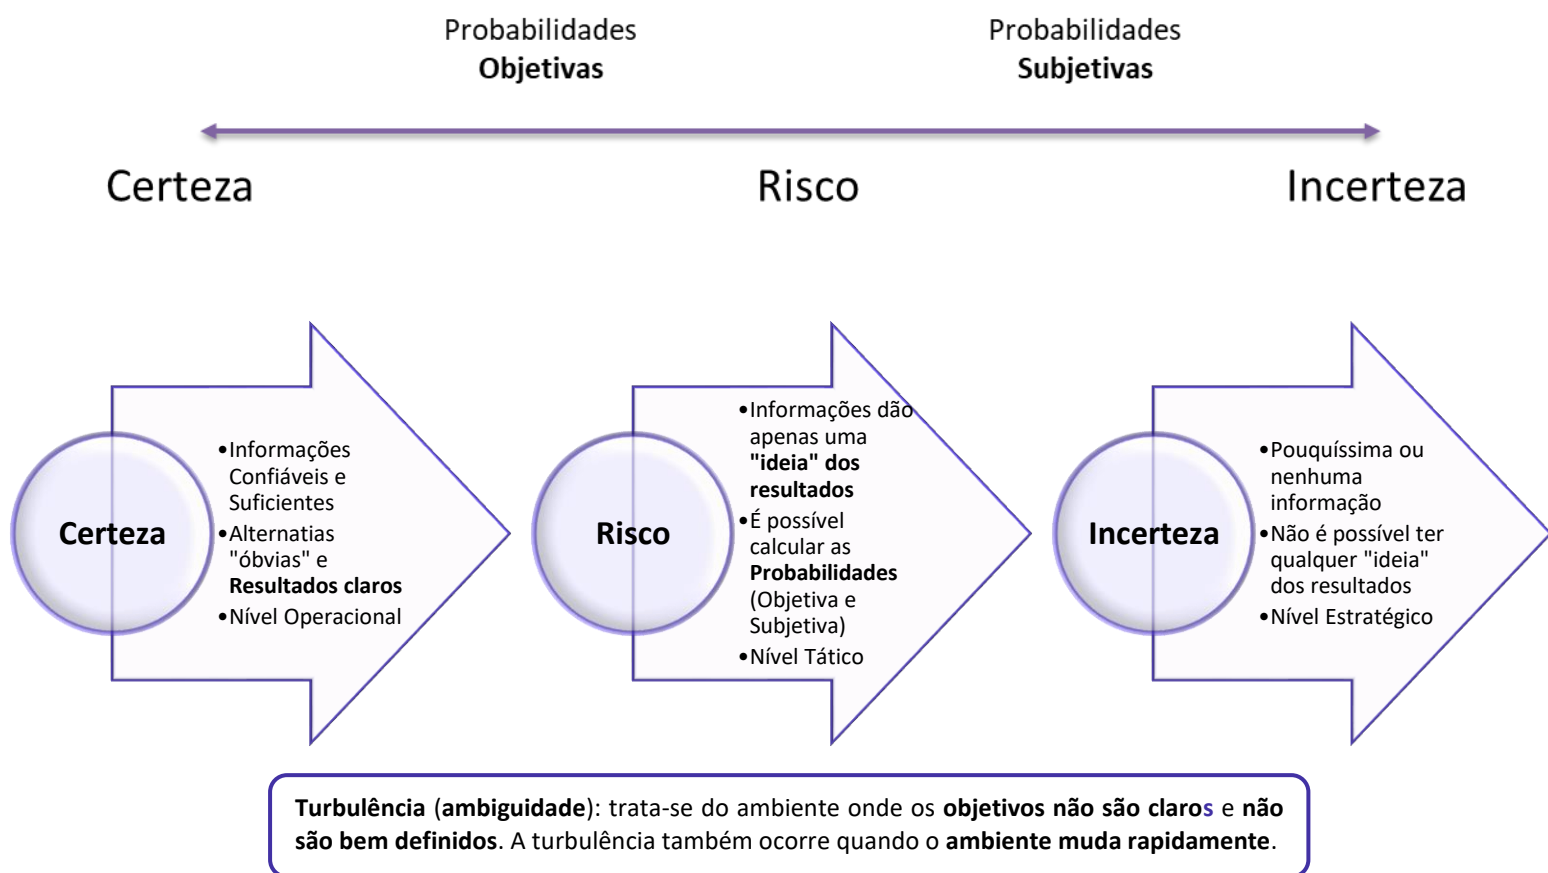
Probabilidades **Objetivas**

Probabilidades **Subjetivas**

Certeza

Risco

Incerteza

Certeza

- Informações Confiáveis e Suficientes
- Alternatias "óbvias" e **Resultados claros**
- Nível Operacional

Risco

- Informações dão apenas uma **"ideia" dos resultados**
- É possível calcular as **Probabilidades** (Objetiva e Subjetiva)
- Nível Tático

Incerteza

- Pouquíssima ou nenhuma informação
- Não é possível ter qualquer "ideia" dos resultados
- Nível Estratégico

**Turbulência** (**ambiguidade**): trata-se do ambiente onde os **objetivos não são claros** e **não são bem definidos**. A turbulência também ocorre quando o **ambiente muda rapidamente**.